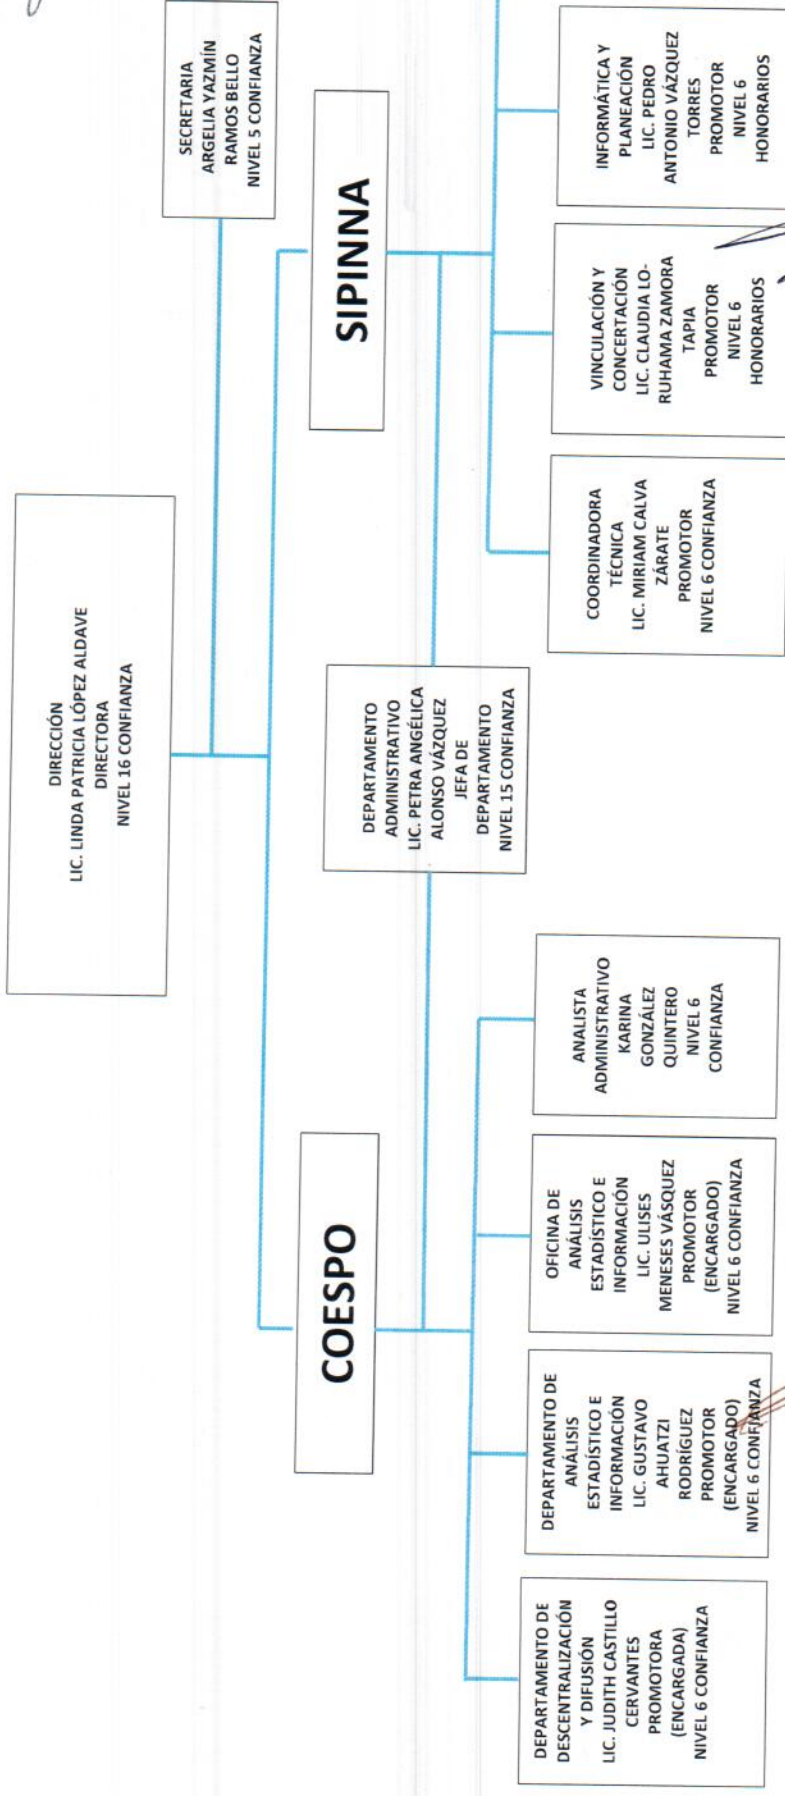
DIRECCIÓN
LIC. LINDA PATRICIA LÓPEZ ALDAVE
DIRECTORA
NIVEL 16 CONFIANZA

SECRETARIA
ARGELIA YAZMÍN
RAMOS BELLO
NIVEL 5 CONFIANZA

SIPINNA

DEPARTAMENTO
ADMINISTRATIVO
LIC. PETRA ANGÉLICA
ALONSO VÁZQUEZ
JEFA DE
DEPARTAMENTO
NIVEL 15 CONFIANZA

COORDINADORA
TÉCNICA
LIC. MIRIAM CALVA
ZÁRATE
PROMOTOR
NIVEL 6 CONFIANZA

VINCULACIÓN Y
CONCERTACIÓN
LIC. CLAUDIA LO-
RUHAMA ZAMORA
TAPIA
PROMOTOR
NIVEL 6
HONORARIOS

INFORMÁTICA Y
PLANEACIÓN
LIC. PEDRO
ANTONIO VÁZQUEZ
TORRES
PROMOTOR
NIVEL 6
HONORARIOS

COESPO

DEPARTAMENTO DE
DESCENTRALIZACIÓN
Y DIFUSIÓN
LIC. JUDITH CASTILLO
CERVANTES
PROMOTORA
(ENCARGADA)
NIVEL 6 CONFIANZA

DEPARTAMENTO DE
ANÁLISIS
ESTADÍSTICO E
INFORMACIÓN
LIC. GUSTAVO
AHUATZI
RODRÍGUEZ
PROMOTOR
(ENCARGADO)
NIVEL 6 CONFIANZA

OFICINA DE
ANÁLISIS
ESTADÍSTICO E
INFORMACIÓN
LIC. ULISES
MENESES VÁSQUEZ
PROMOTOR
(ENCARGADO)
NIVEL 6 CONFIANZA

ANALISTA
ADMINISTRATIVO
KARINA
GONZÁLEZ
QUINTERO
NIVEL 6
CONFIANZA